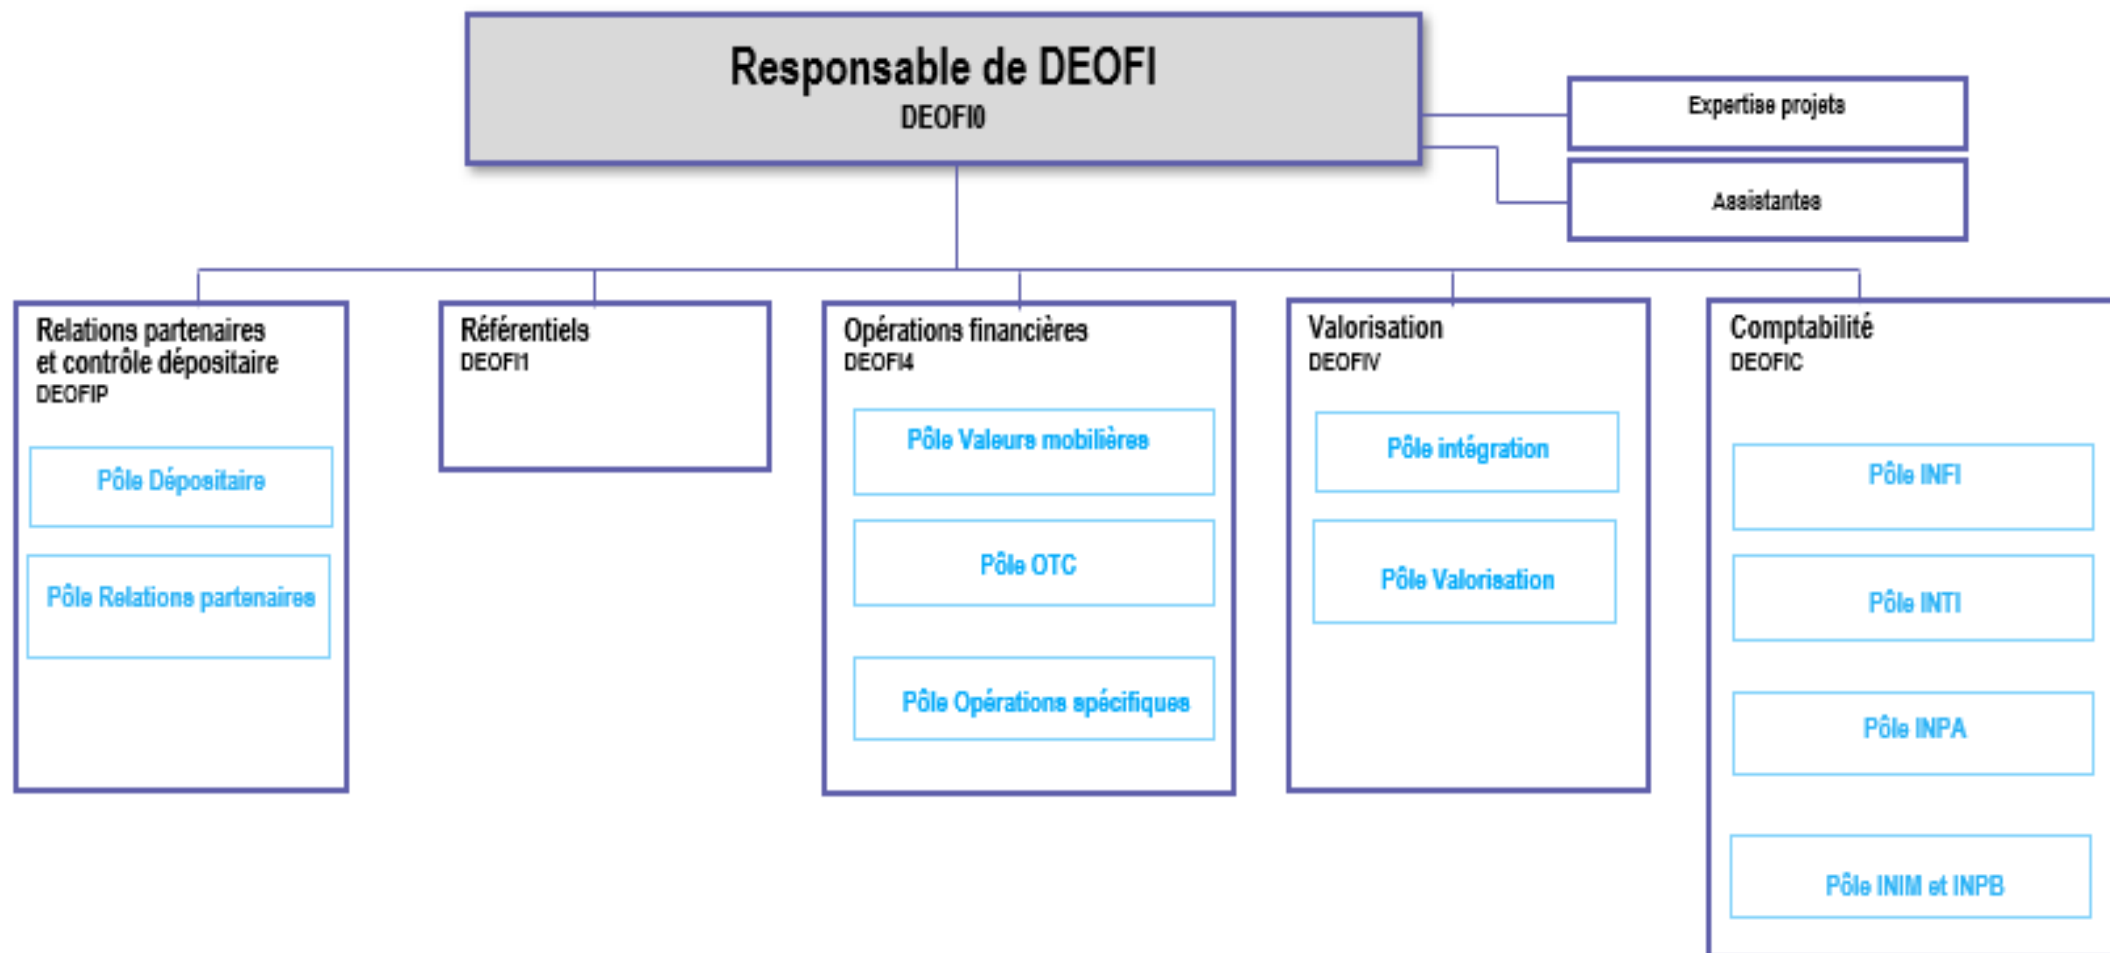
Responsable de DEOFI
DEOFI0

Expertise projets

Assistantes

Relations partenaires et contrôle dépositaire
DEOFIP

Pôle Dépositaire

Pôle Relations partenaires

Référentiels
DEOFI1

Opérations financières
DEOFI4

Pôle Valeurs mobilières

Pôle OTC

Pôle Opérations spécifiques

Valorisation
DEOFIV

Pôle intégration

Pôle Valorisation

Comptabilité
DEOFIC

Pôle INFI

Pôle INTI

Pôle INPA

Pôle INIM et INPB